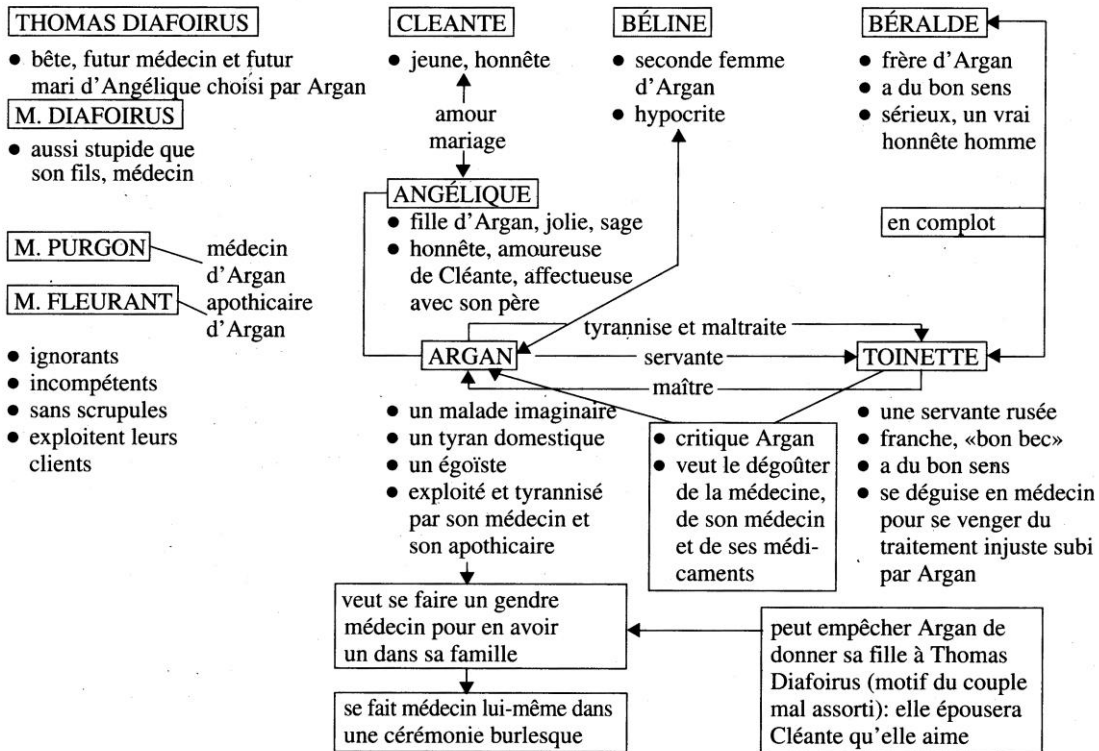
THOMAS DIAFOIRUS

• bête, futur médecin et futur mari d'Angélique choisi par Argan

M. DIAFOIRUS

• aussi stupide que son fils, médecin

M. PURGON médecin d'Argan

M. FLEURANT apothicaire d'Argan

• ignorants
• incompétents
• sans scrupules
• exploitent leurs clients

CLEANTE

• jeune, honnête

amour mariage

ANGÉLIQUE

• fille d'Argan, jolie, sage
• honnête, amoureuse de Cléante, affectueuse avec son père

BÉLINE

• seconde femme d'Argan
• hypocrite

BÉRALDE

• frère d'Argan
• a du bon sens
• sérieux, un vrai honnête homme

en complot

tyrannise et maltraite

ARGAN

servante

maître

TOINETTE

• un malade imaginaire
• un tyran domestique
• un égoïste
• exploité et tyrannisé par son médecin et son apothicaire

• critique Argan
• veut le dégoûter de la médecine, de son médecin et de ses médicaments

• une servante rusée
• franche, «bon bec»
• a du bon sens
• se déguise en médecin pour se venger du traitement injuste subi par Argan

veut se faire un gendre médecin pour en avoir un dans sa famille

peut empêcher Argan de donner sa fille à Thomas Diafoirus (motif du couple mal assorti): elle épousera Cléante qu'elle aime

se fait médecin lui-même dans une cérémonie burlesque